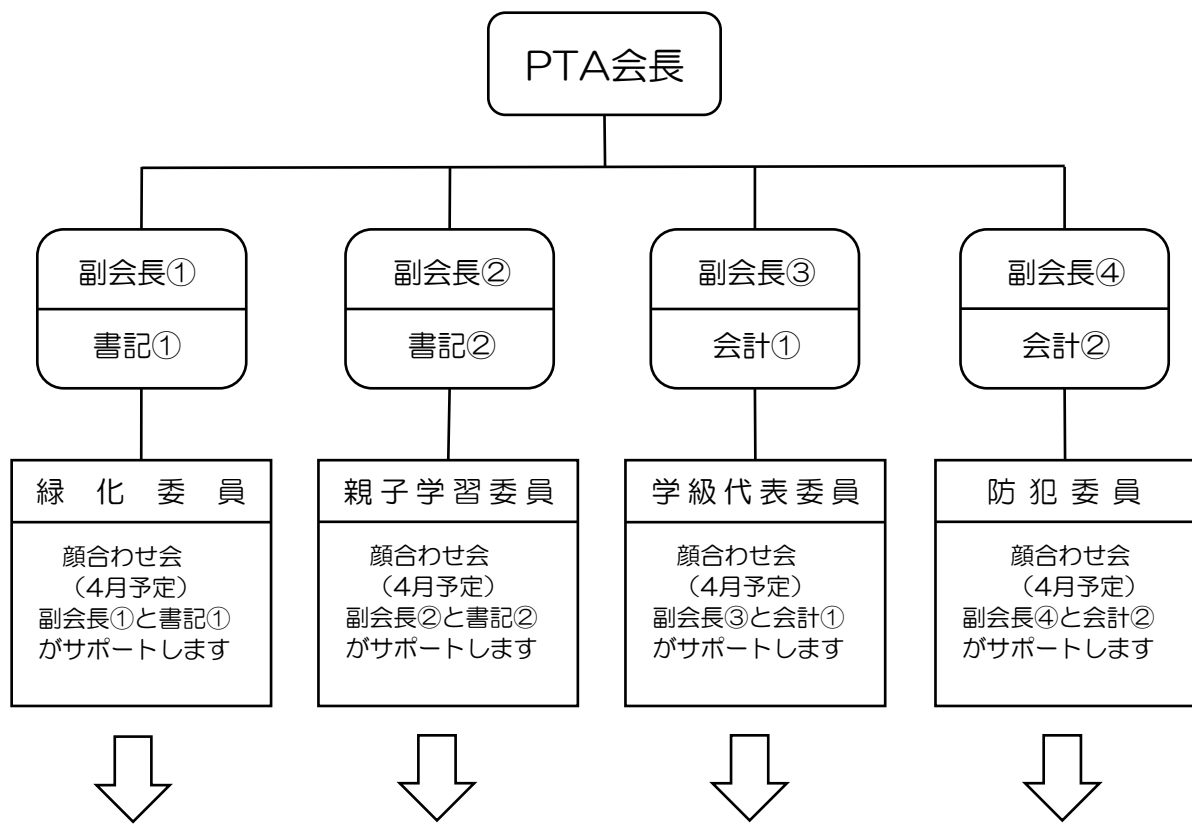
PTA会長

副会長①

書記①

副会長②

書記②

副会長③

会計①

副会長④

会計②

緑 化 委 員

顔合わせ会
（4月予定）
副会長①と書記①
がサポートします

親子学習委員

顔合わせ会
（4月予定）
副会長②と書記②
がサポートします

学級代表委員

顔合わせ会
（4月予定）
副会長③と会計①
がサポートします

防 犯 委 員

顔合わせ会
（4月予定）
副会長④と会計②
がサポートします